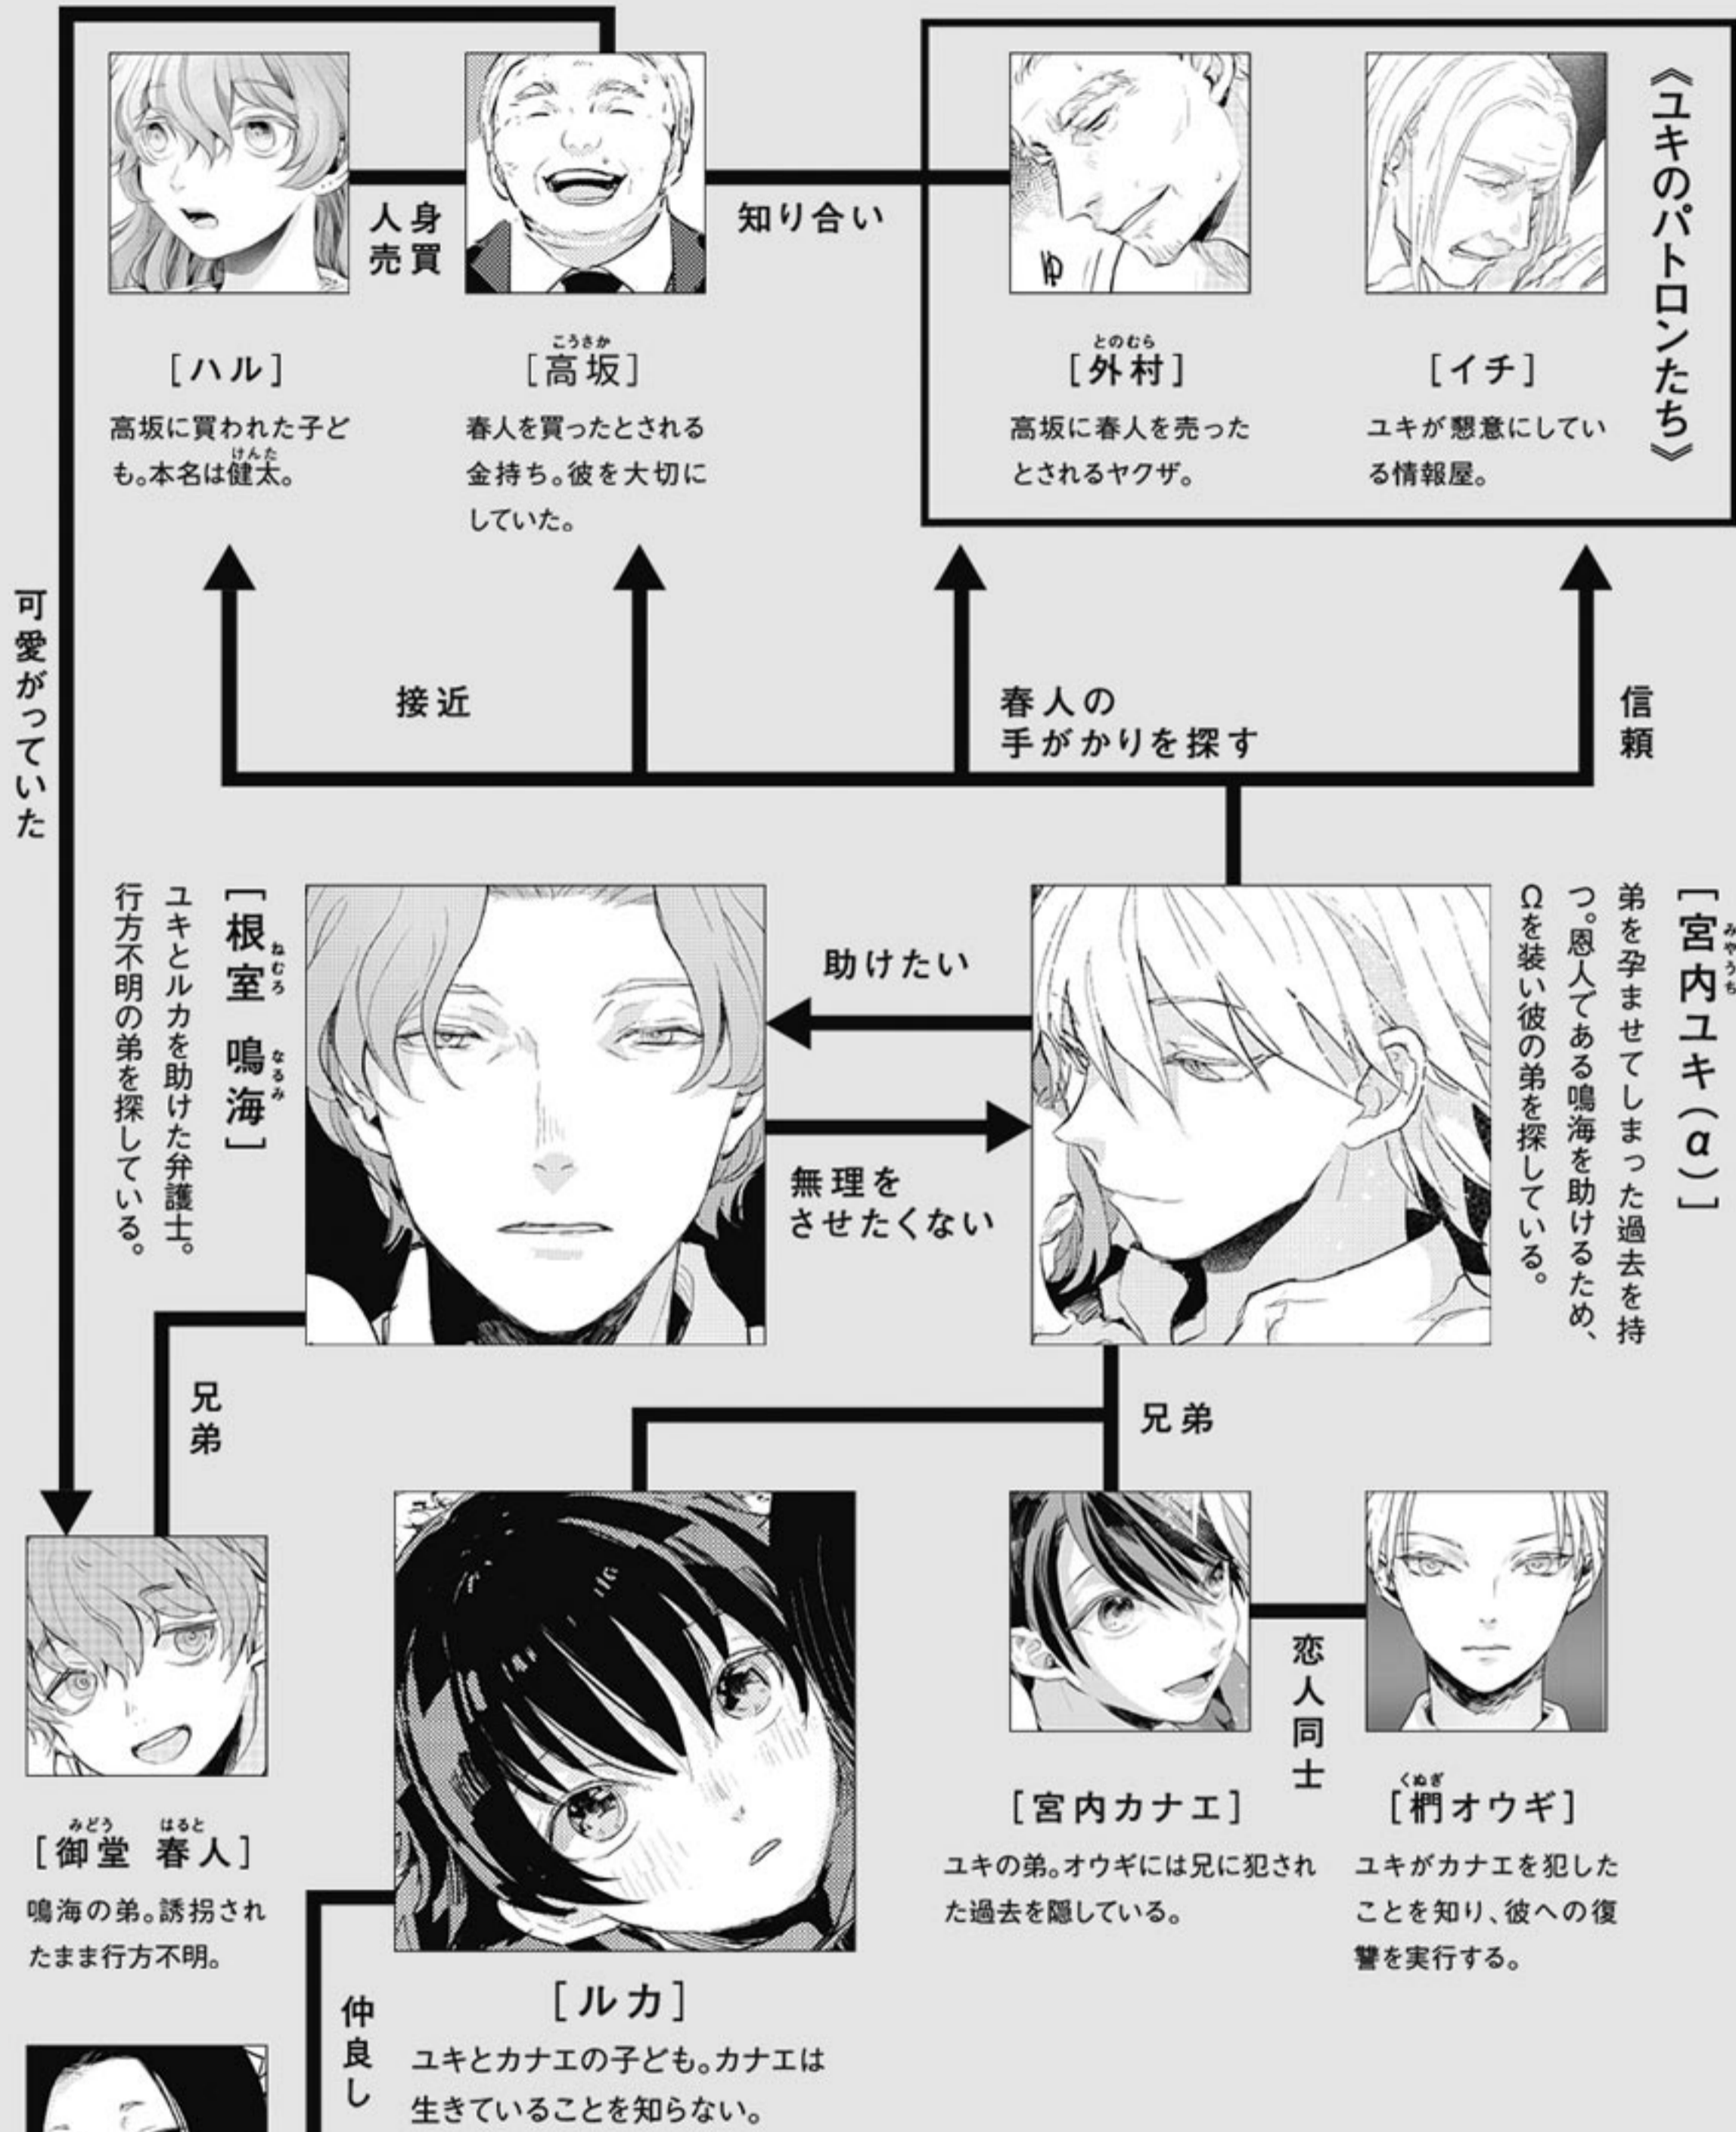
《ユキのパトロンたち》

人身売買

知り合い

[ハル]
高坂に買われた子ども。本名は健太。

[高坂]
春人を買ったとされる金持ち。彼を大切にしていた。

[外村]
高坂に春人を売ったとされるヤクザ。

[イチ]
ユキが懇意にしている情報屋。

可愛がっていた

接近

春人の手がかりを探す

信頼

[根室 鳴海]
ユキとルカを助けた弁護士。行方不明の弟を探している。

助けたい

無理をさせたくない

[宮内ユキ(α)]
弟を孕ませてしまった過去を持つ。恩人である鳴海を助けるため、Ωを装い彼の弟を探している。

兄弟

兄弟

恋人同士

[御堂 春人]
鳴海の弟。誘拐されたまま行方不明。

[宮内カナエ]
ユキの弟。オウギには兄に犯された過去を隠している。

[椚オウギ]
ユキがカナエを犯したことを知り、彼への復讐を実行する。

[ルカ]
ユキとカナエの子ども。カナエは生きていることを知らない。

仲良し